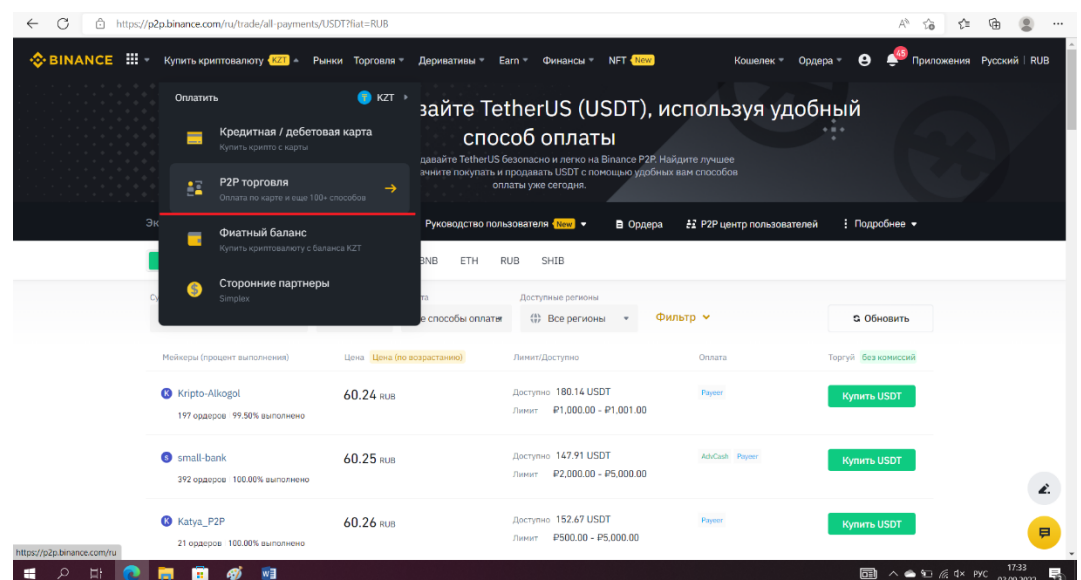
https://p2p.binance.com/ru/trade/all-payments/USDT?fiat=RUB

BINANCE Купить криптовалюту KZT Рынки Торговля Деривативы Earn Финансы NFT New Кошелек Ордера 45 Приложения Русский | RUB

Оплатить KZT

Кредитная / дебетовая карта
Купить крипто с карты

P2P торговля
Оплата по карте и еще 100+ способов

Фиатный баланс
Купить криптовалюту с баланса KZT

Сторонние партнеры
Simplex

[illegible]вайте TetherUS (USDT), используя удобный способ оплаты

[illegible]давайте TetherUS безопасно и легко на Binance P2P. Найдите лучшее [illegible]чните покупать и продавать USDT с помощью удобных вам способов оплаты уже сегодня.

Эк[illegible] Руководство пользователя New Ордера P2P центр пользователей Подробнее

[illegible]BNB ETH RUB SHIB

Су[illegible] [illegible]та Доступные регионы
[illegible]е способы оплаты Все регионы Фильтр Обновить

Мейкеры (процент выполнения) | Цена Цена (по возрастанию) | Лимит/Доступно | Оплата | Торгуй без комиссий

Kripto-Alkogol
197 ордеров 99.50% выполнено
60.24 RUB
Доступно 180.14 USDT
Лимит ₽1,000.00 - ₽1,001.00
Payeer
Купить USDT

small-bank
392 ордеров 100.00% выполнено
60.25 RUB
Доступно 147.91 USDT
Лимит ₽2,000.00 - ₽5,000.00
AdvCash Payeer
Купить USDT

Katya_P2P
21 ордеров 100.00% выполнено
60.26 RUB
Доступно 152.67 USDT
Лимит ₽500.00 - ₽5,000.00
Payeer
Купить USDT

https://p2p.binance.com/ru

РУС 17:33 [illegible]